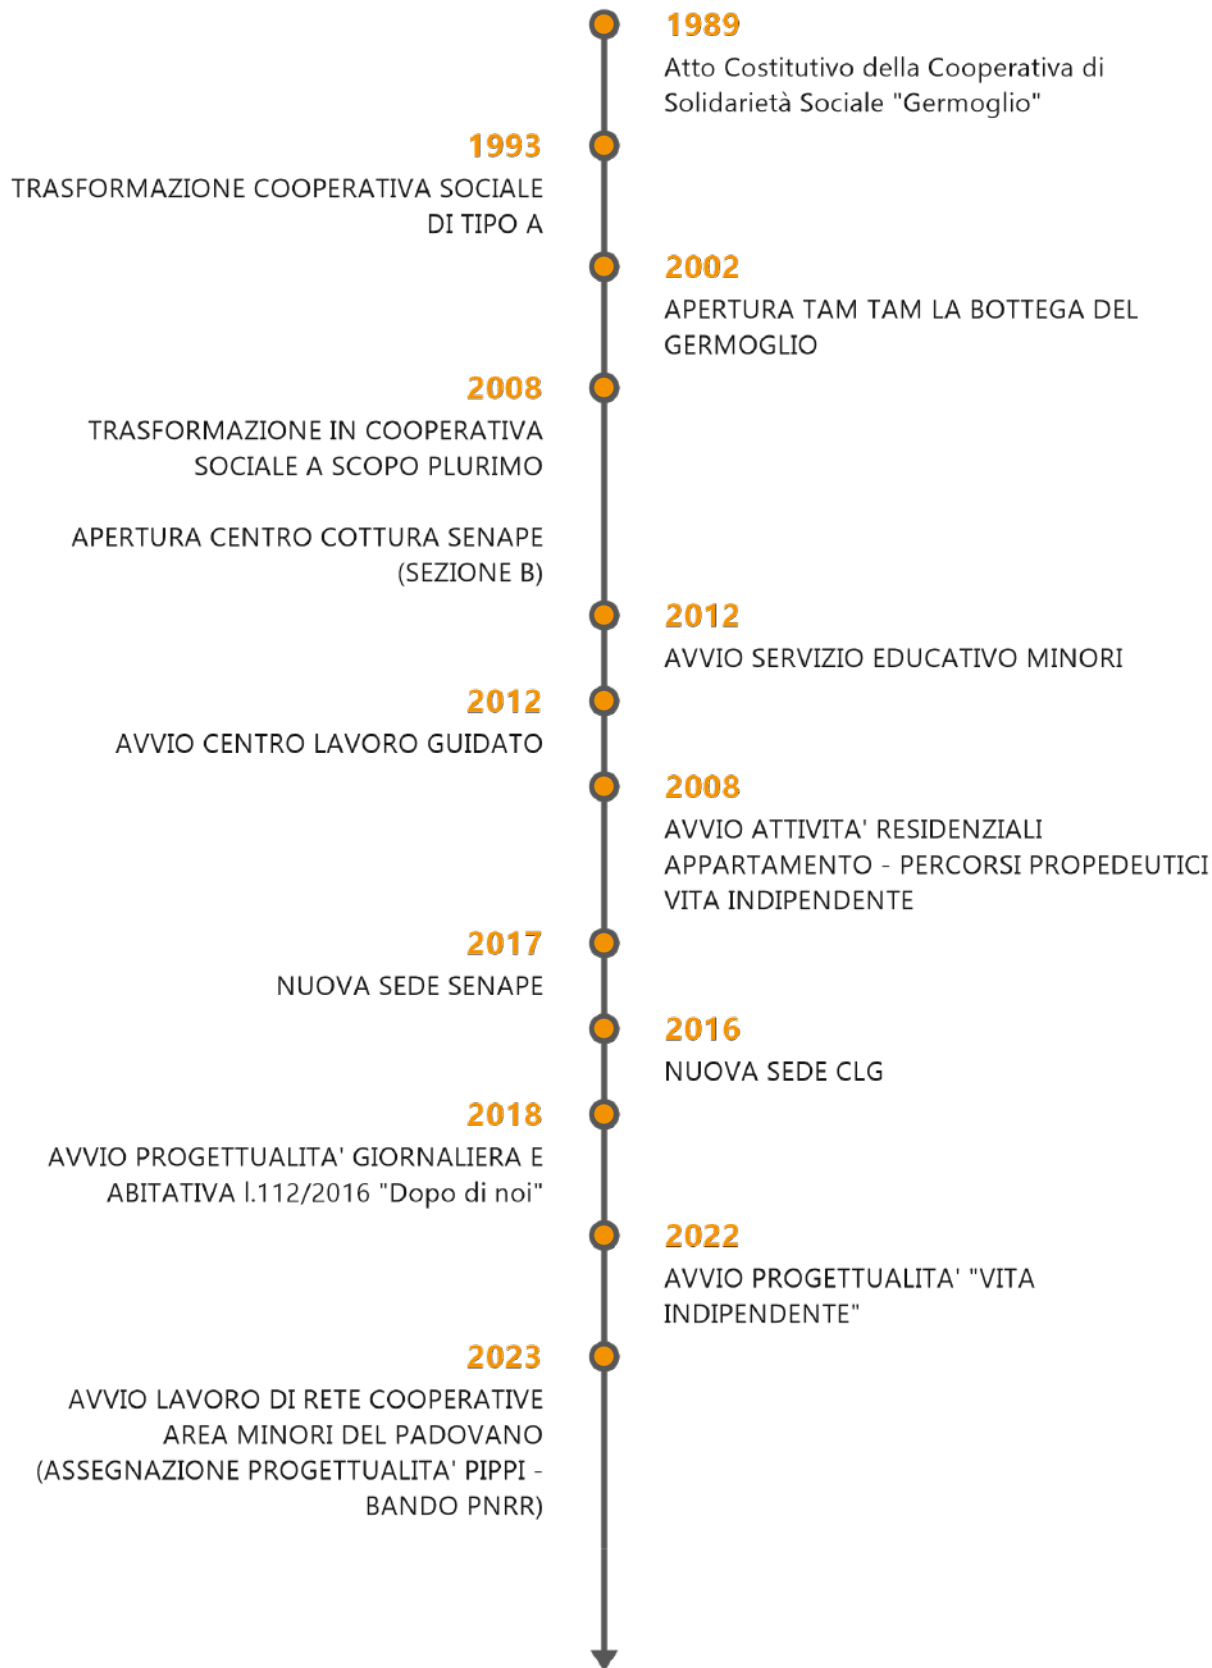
1989
Atto Costitutivo della Cooperativa di Solidarietà Sociale "Germoglio"

1993
TRASFORMAZIONE COOPERATIVA SOCIALE DI TIPO A

2002
APERTURA TAM TAM LA BOTTEGA DEL GERMOGLIO

2008
TRASFORMAZIONE IN COOPERATIVA SOCIALE A SCOPO PLURIMO

APERTURA CENTRO COTTURA SENAPE (SEZIONE B)

2012
AVVIO SERVIZIO EDUCATIVO MINORI

2012
AVVIO CENTRO LAVORO GUIDATO

2008
AVVIO ATTIVITA' RESIDENZIALI APPARTAMENTO - PERCORSI PROPEDEUTICI VITA INDIPENDENTE

2017
NUOVA SEDE SENAPE

2016
NUOVA SEDE CLG

2018
AVVIO PROGETTUALITA' GIORNALIERA E ABITATIVA l.112/2016 "Dopo di noi"

2022
AVVIO PROGETTUALITA' "VITA INDIPENDENTE"

2023
AVVIO LAVORO DI RETE COOPERATIVE AREA MINORI DEL PADOVANO (ASSEGNAZIONE PROGETTUALITA' PIPPI - BANDO PNRR)